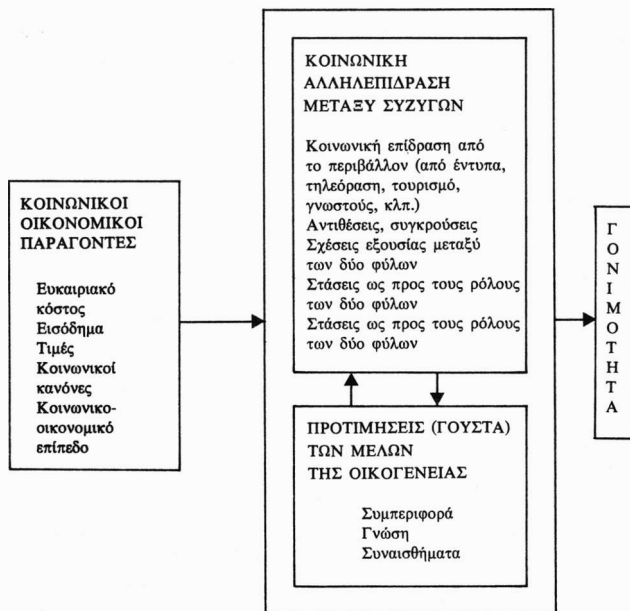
ΚΟΙΝΩΝΙΚΟΙ
ΟΙΚΟΝΟΜΙΚΟΙ
ΠΑΡΑΓΟΝΤΕΣ

Ευκαιριακό κόστος
Εισόδημα
Τιμές
Κοινωνικοί κανόνες
Κοινωνικο-οικονομικό επίπεδο

ΚΟΙΝΩΝΙΚΗ
ΑΛΛΗΛΕΠΙΔΡΑΣΗ
ΜΕΤΑΞΥ ΣΥΖΥΓΩΝ

Κοινωνική επίδραση από το περιβάλλον (από έντυπα, τηλεόραση, τουρισμό, γνωστούς, κλπ.)
Αντιθέσεις, συγκρούσεις
Σχέσεις εξουσίας μεταξύ των δύο φύλων
Στάσεις ως προς τους ρόλους των δύο φύλων
Στάσεις ως προς τους ρόλους των δύο φύλων

ΠΡΟΤΙΜΗΣΕΙΣ (ΓΟΥΣΤΑ)
ΤΩΝ ΜΕΛΩΝ
ΤΗΣ ΟΙΚΟΓΕΝΕΙΑΣ

Συμπεριφορά
Γνώση
Συναισθήματα

ΓΟΝΙΜΟΤΗΤΑ